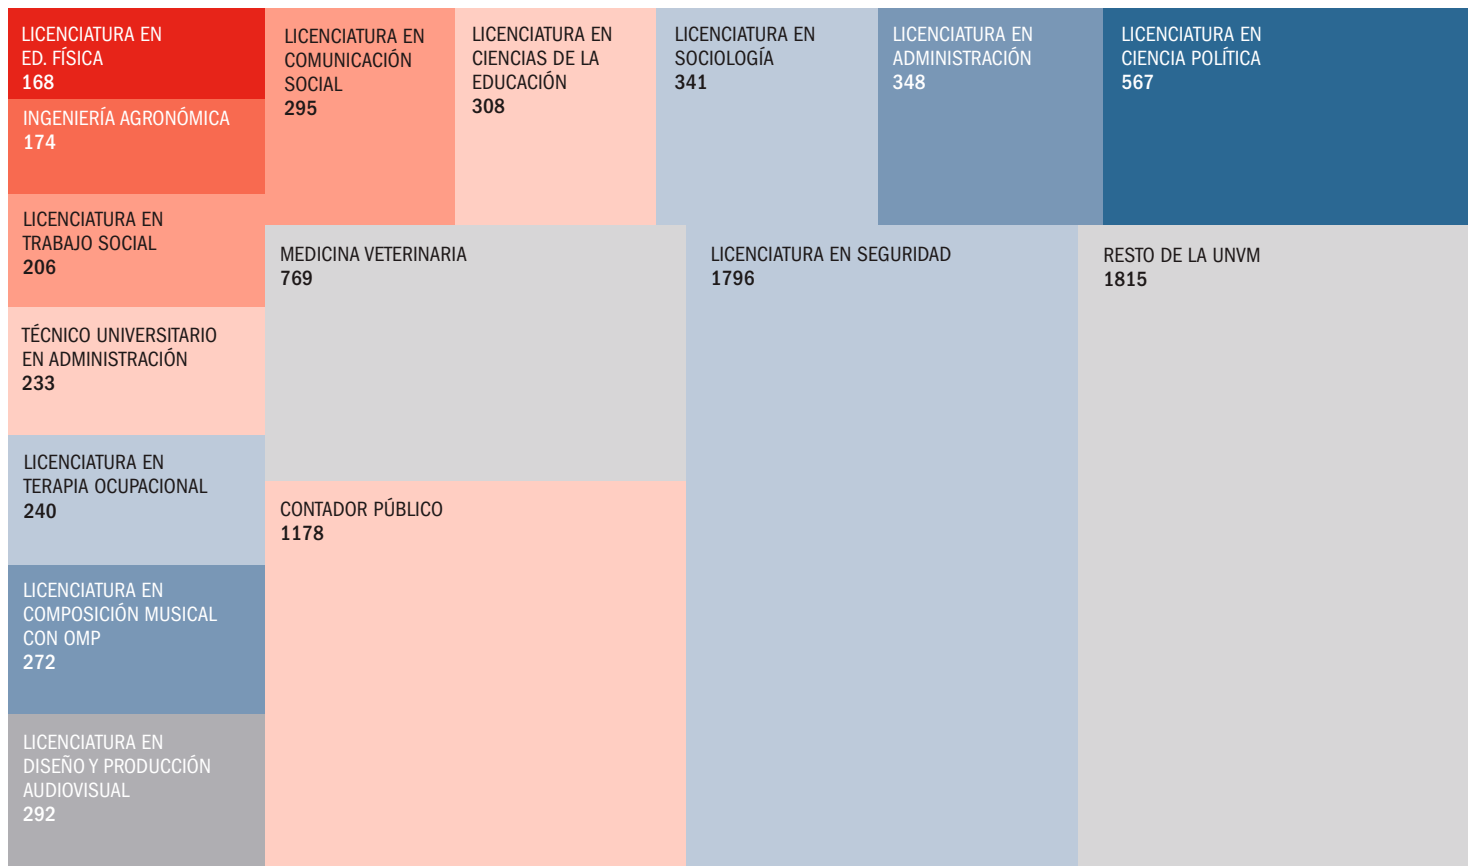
LICENCIATURA EN ED. FÍSICA
168

INGENIERÍA AGRONÓMICA
174

LICENCIATURA EN TRABAJO SOCIAL
206

TÉCNICO UNIVERSITARIO EN ADMINISTRACIÓN
233

LICENCIATURA EN TERAPIA OCUPACIONAL
240

LICENCIATURA EN COMPOSICIÓN MUSICAL CON OMP
272

LICENCIATURA EN DISEÑO Y PRODUCCIÓN AUDIOVISUAL
292

LICENCIATURA EN COMUNICACIÓN SOCIAL
295

LICENCIATURA EN CIENCIAS DE LA EDUCACIÓN
308

LICENCIATURA EN SOCIOLOGÍA
341

LICENCIATURA EN ADMINISTRACIÓN
348

LICENCIATURA EN CIENCIA POLÍTICA
567

MEDICINA VETERINARIA
769

CONTADOR PÚBLICO
1178

LICENCIATURA EN SEGURIDAD
1796

RESTO DE LA UNVM
1815